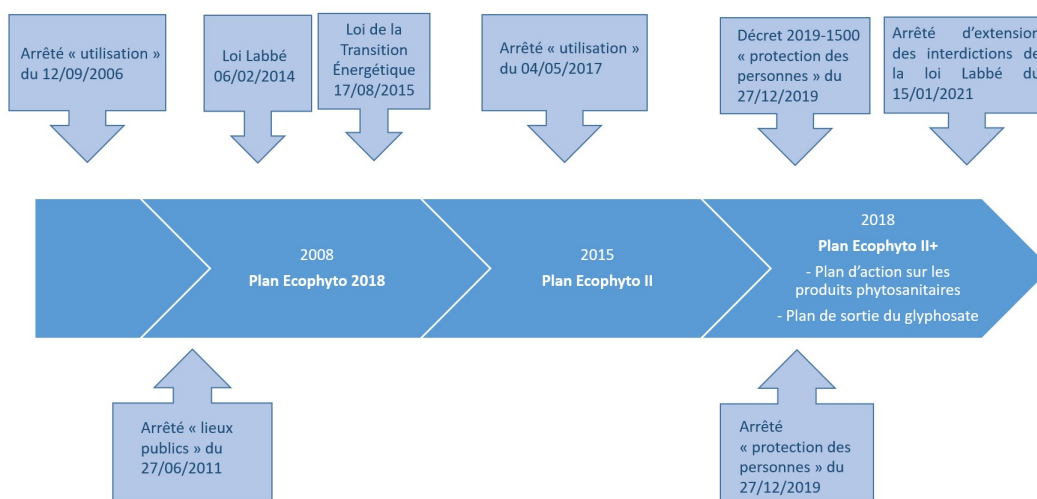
Arrêté « utilisation » du 12/09/2006

Loi Labbé 06/02/2014

Loi de la Transition Énergétique 17/08/2015

Arrêté « utilisation » du 04/05/2017

Décret 2019-1500 « protection des personnes » du 27/12/2019

Arrêté d'extension des interdictions de la loi Labbé du 15/01/2021

2008
Plan Ecophyto 2018

2015
Plan Ecophyto II

2018
Plan Ecophyto II+
- Plan d'action sur les produits phytosanitaires
- Plan de sortie du glyphosate

Arrêté « lieux publics » du 27/06/2011

Arrêté « protection des personnes » du 27/12/2019